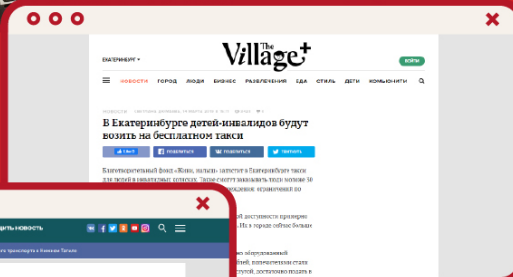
ЕКАТЕРИНБУРГ ▾

The Village+

ВОЙТИ

НОВОСТИ ГОРОД ЛЮДИ БИЗНЕС РАЗВЛЕЧЕНИЯ ЕДА СТИЛЬ ДЕТИ КОМЬЮНИТИ

НОВОСТИ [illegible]

В Екатеринбурге детей-инвалидов будут возить на бесплатном такси

НРАВИТСЯ ПОДЕЛИТЬСЯ ПОДЕЛИТЬСЯ ТВИТНУТЬ

Благотворительный фонд «Живи, малыш» запустит в Екатеринбурге такси для детей в инвалидных колясках. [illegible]

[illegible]

дить новость

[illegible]